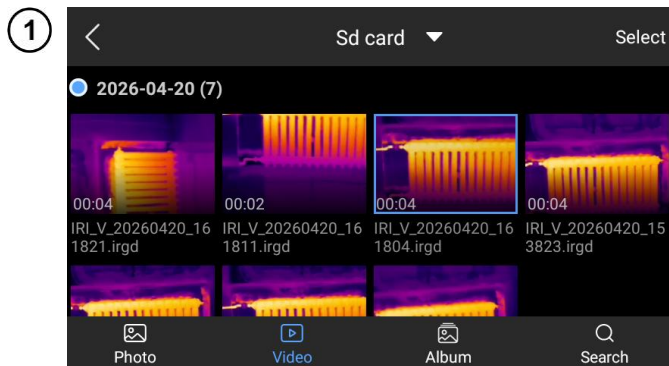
1

Sd card

Select

2026-04-20 (7)

00:04

IRI_V_20260420_161821.irgd

00:02

IRI_V_20260420_161811.irgd

00:04

IRI_V_20260420_161804.irgd

00:04

IRI_V_20260420_153823.irgd

Photo

Video

Album

Search